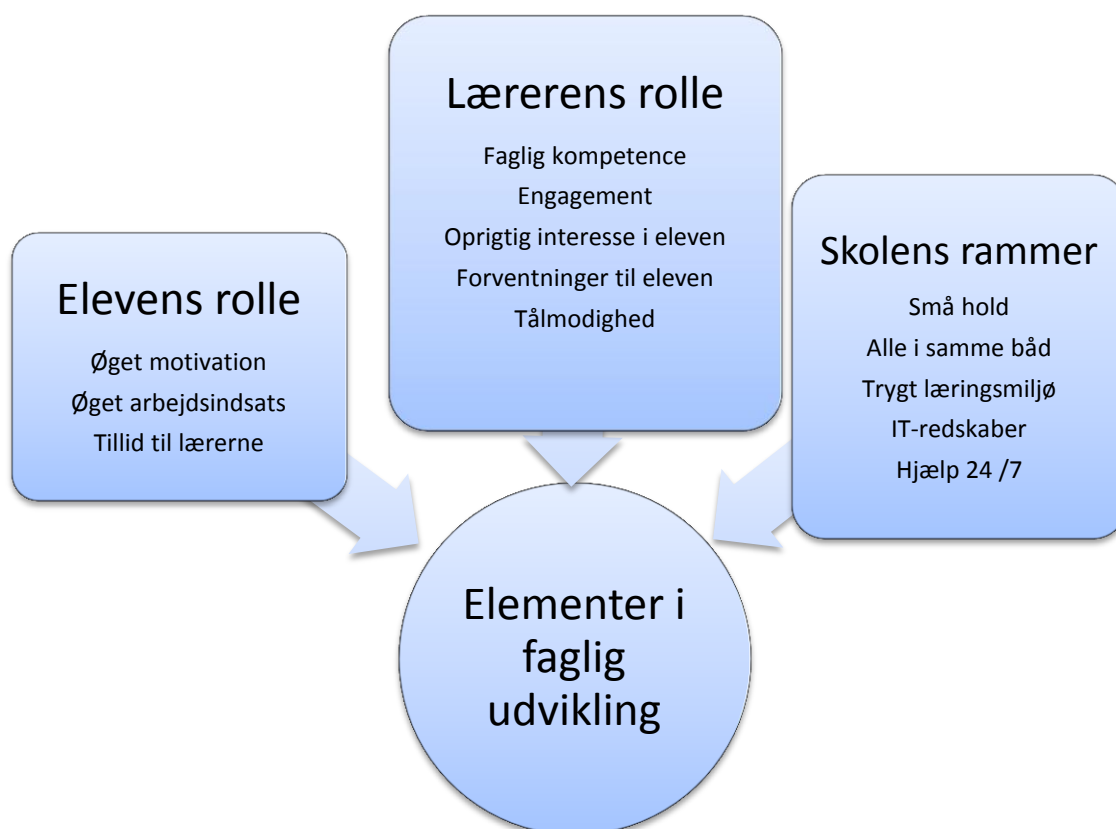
Lærerens rolle

Faglig kompetence
Engagement
Oprigtig interesse i eleven
Forventninger til eleven
Tålmodighed

Elevens rolle

Øget motivation
Øget arbejdsindsats
Tillid til lærerne

Skolens rammer

Små hold
Alle i samme båd
Trygt læringsmiljø
IT-redskaber
Hjælp 24 /7

Elementer i faglig udvikling